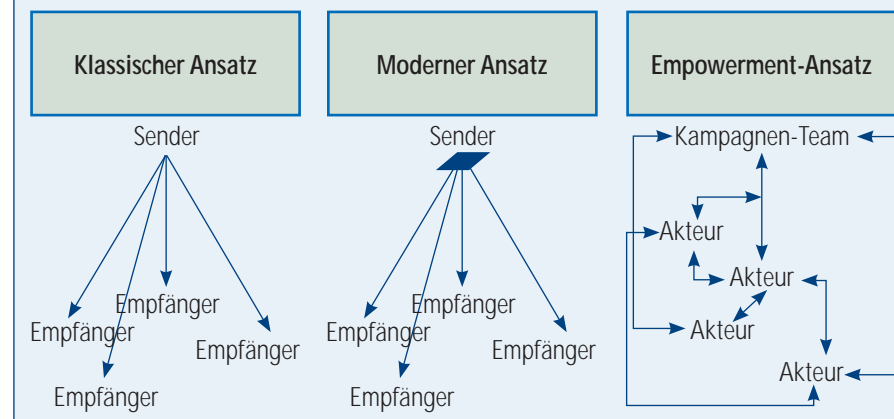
Klassischer Ansatz

Sender

Empfänger

Empfänger

Empfänger

Empfänger

Moderner Ansatz

Sender

Empfänger

Empfänger

Empfänger

Empfänger

Empowerment-Ansatz

Kampagnen-Team

Akteur

Akteur

Akteur

Akteur